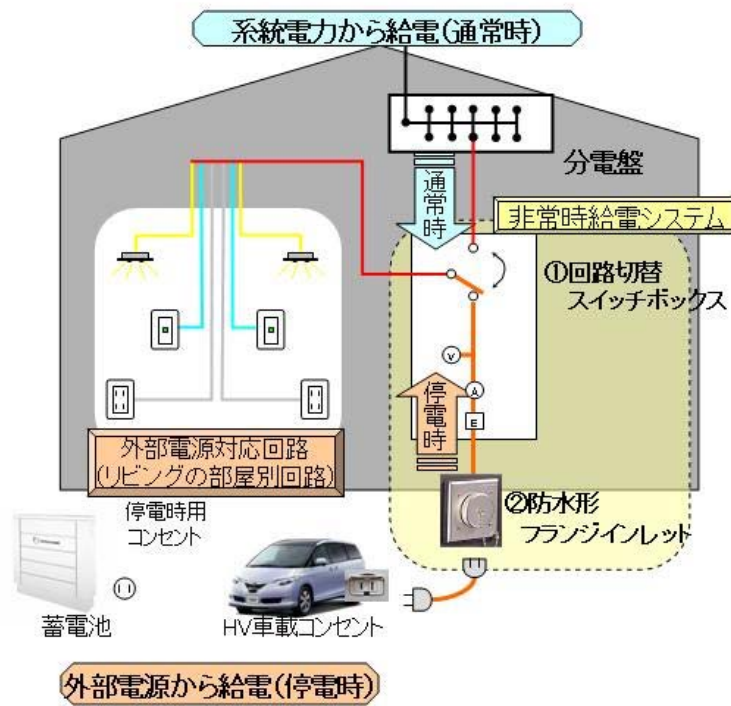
系統電力から給電(通常時)

分電盤

通常時

非常時給電システム

①回路切替 スイッチボックス

V

A

E

停電時

外部電源対応回路 (リビングの部屋別回路)

②防水形 フランジインレット

停電時用 コンセント

蓄電池

HV車載コンセント

外部電源から給電(停電時)